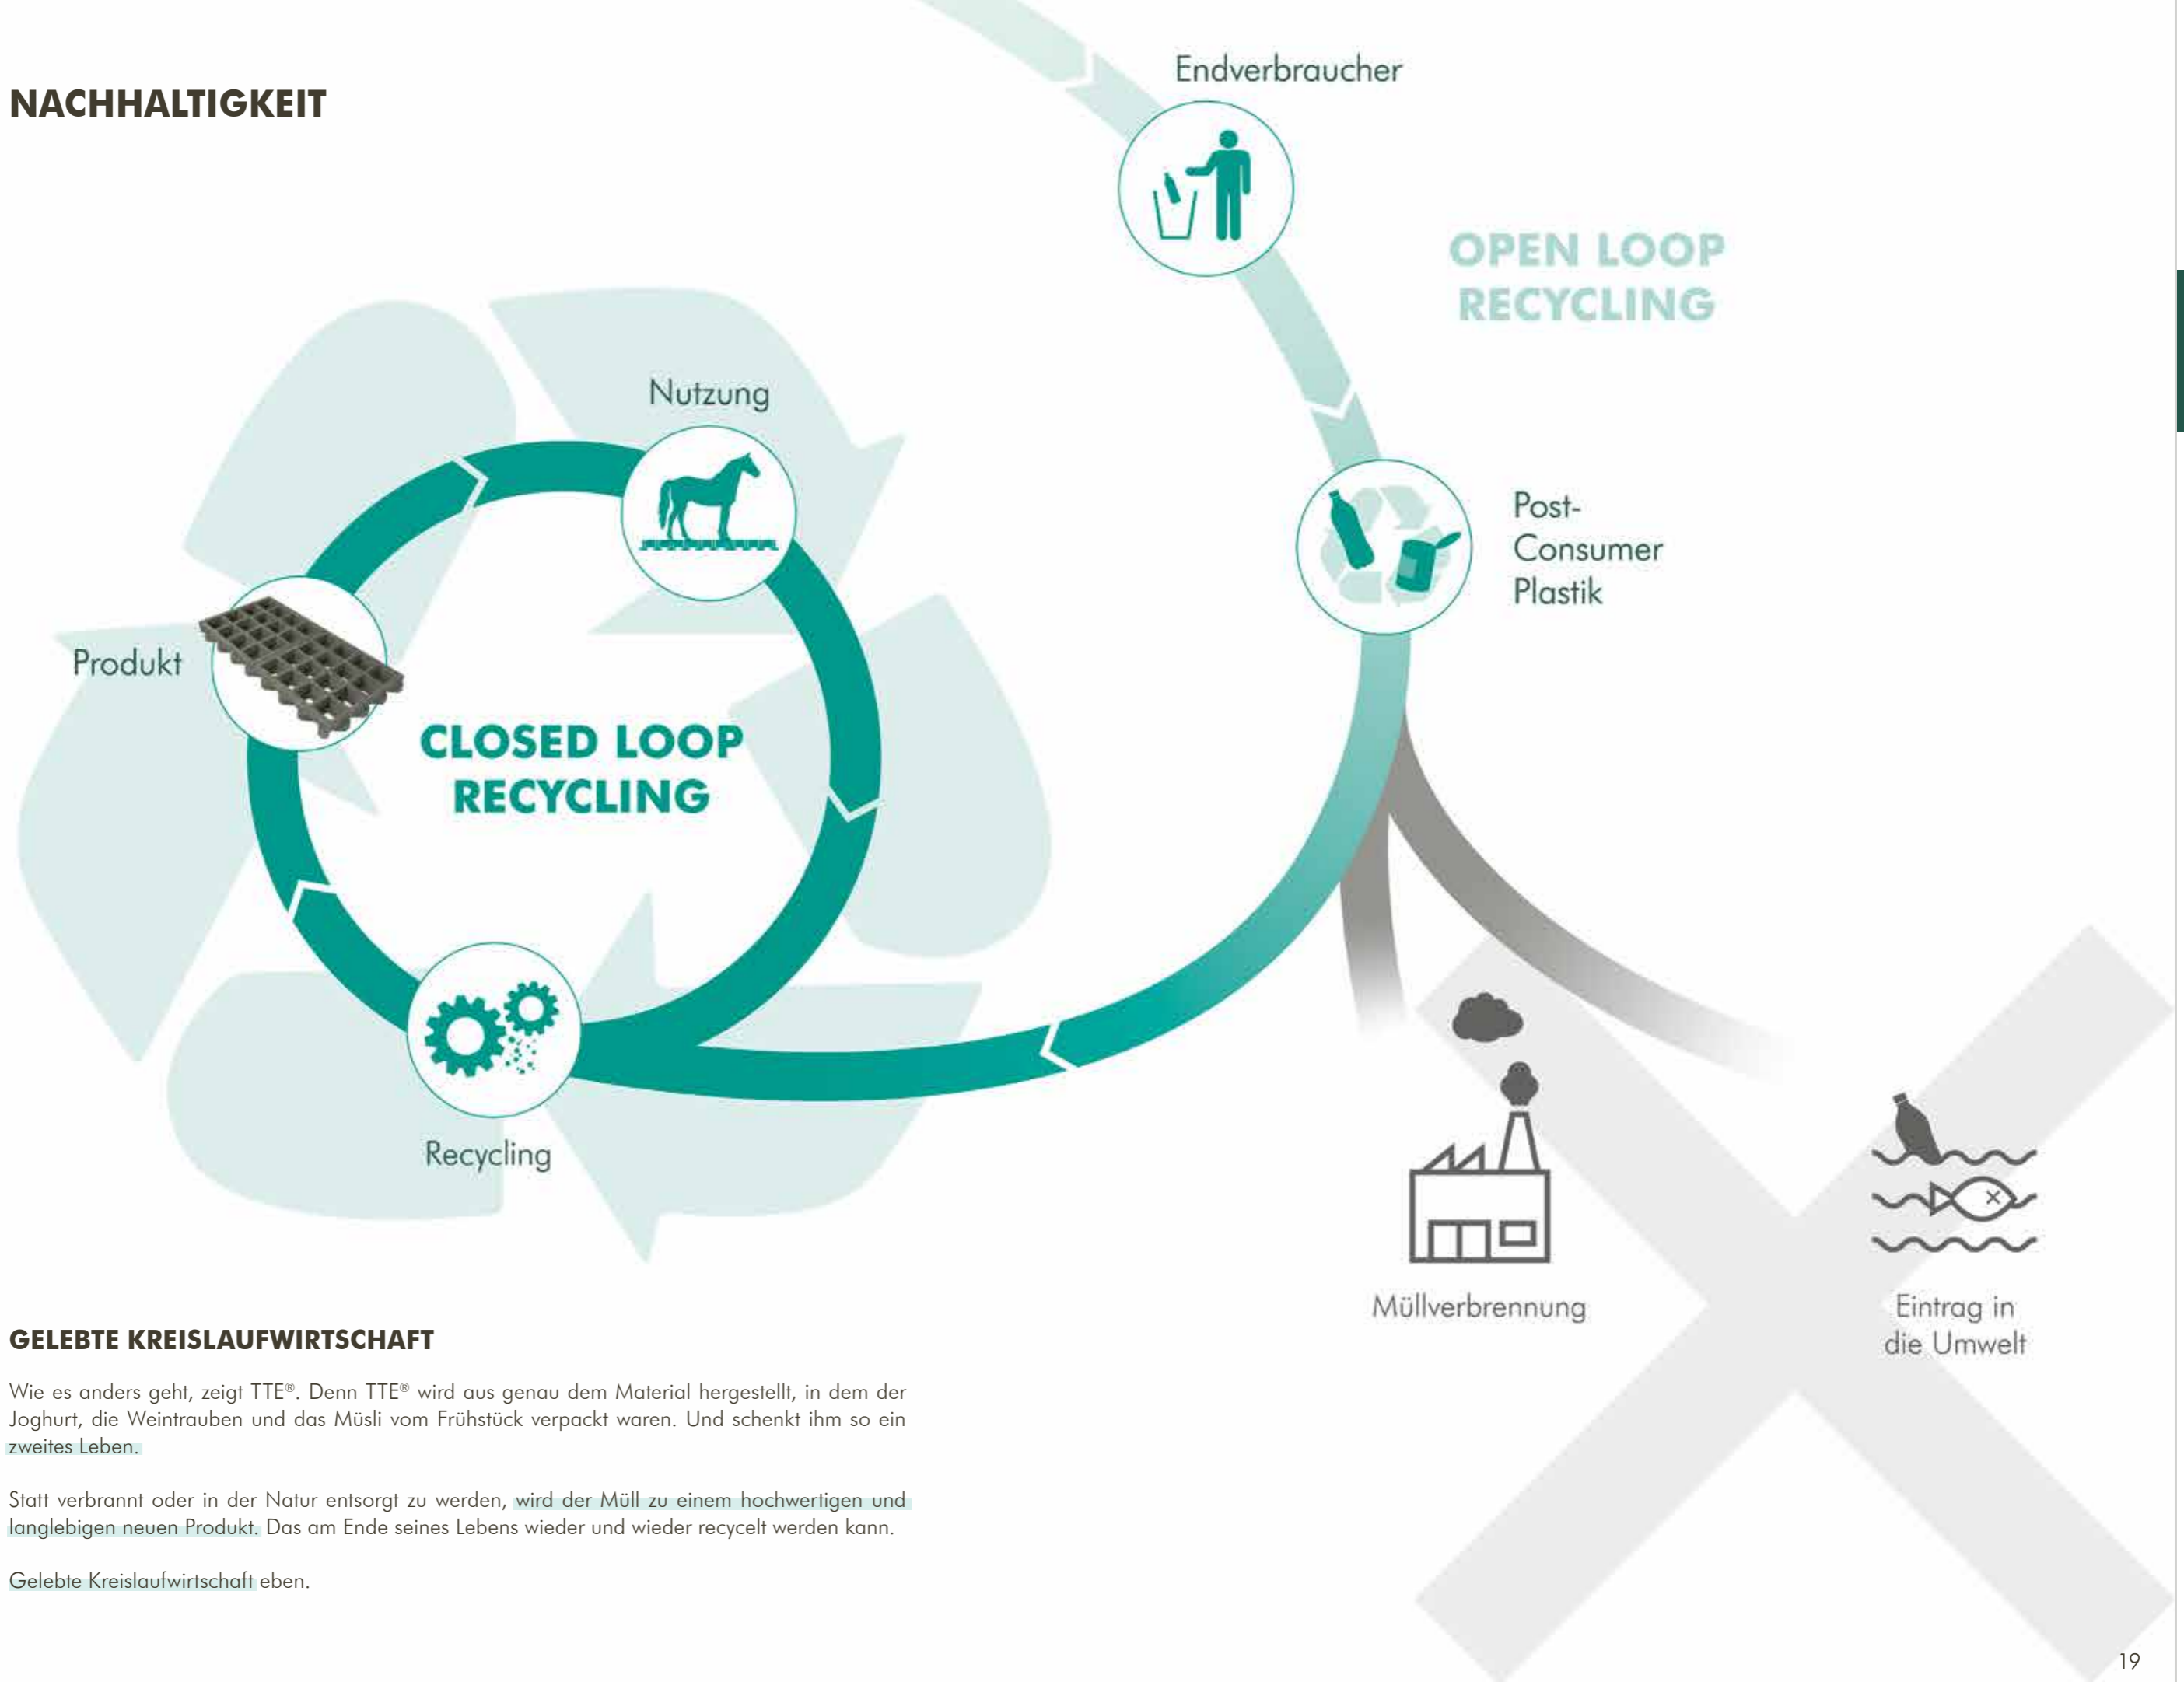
NACHHALTIGKEIT

Endverbraucher

OPEN LOOP RECYCLING

Nutzung

Post-Consumer Plastik

Produkt

CLOSED LOOP RECYCLING

Recycling

Müllverbrennung

Eintrag in die Umwelt

GELEBTE KREISLAUFWIRTSCHAFT

Wie es anders geht, zeigt TTE®. Denn TTE® wird aus genau dem Material hergestellt, in dem der Joghurt, die Weintrauben und das Müsli vom Frühstück verpackt waren. Und schenkt ihm so ein zweites Leben.

Statt verbrannt oder in der Natur entsorgt zu werden, wird der Müll zu einem hochwertigen und langlebigen neuen Produkt. Das am Ende seines Lebens wieder und wieder recycelt werden kann.

Gelebte Kreislaufwirtschaft eben.

19